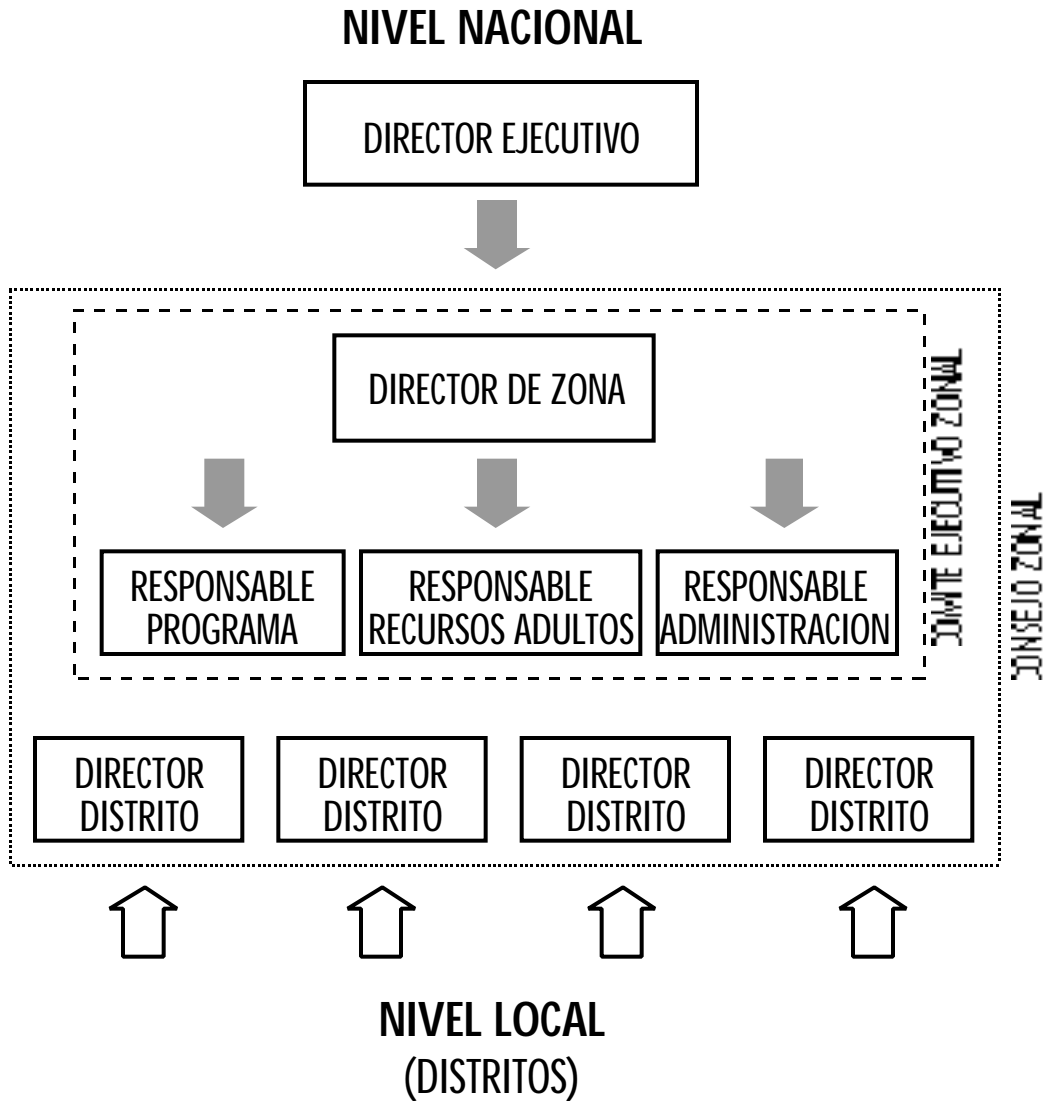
NIVEL NACIONAL

DIRECTOR EJECUTIVO

DIRECTOR DE ZONA

RESPONSABLE PROGRAMA

RESPONSABLE RECURSOS ADULTOS

RESPONSABLE ADMINISTRACION

COMITE EJECUTIVO ZONAL

CONSEJO ZONAL

DIRECTOR DISTRITO

DIRECTOR DISTRITO

DIRECTOR DISTRITO

DIRECTOR DISTRITO

NIVEL LOCAL
(DISTRITOS)